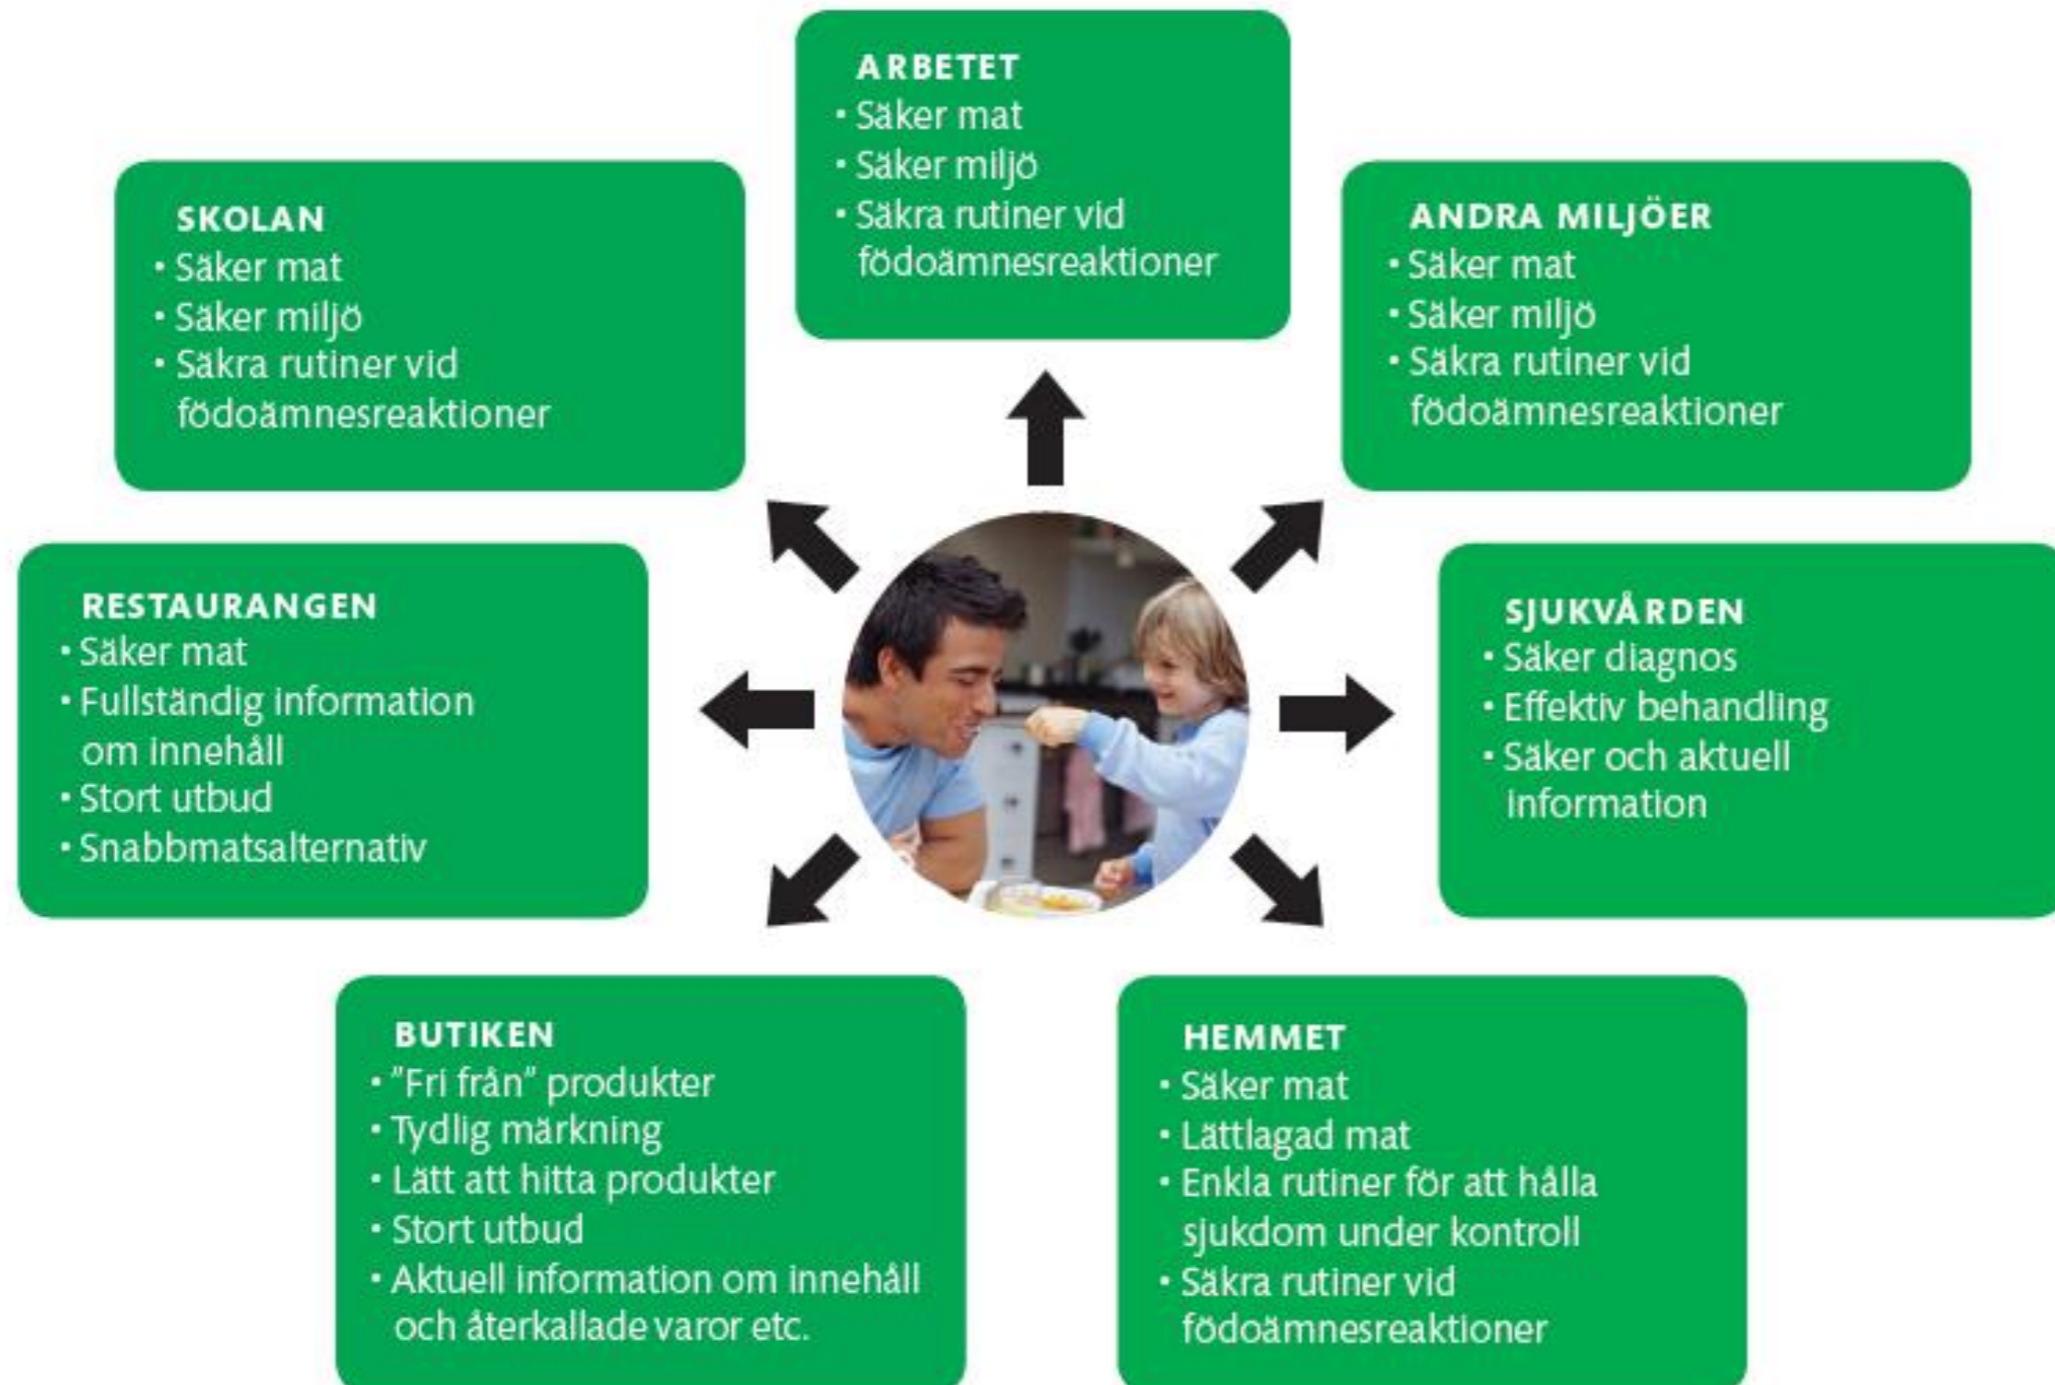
ARBETET
• Säker mat
• Säker miljö
• Säkra rutiner vid födoämnesreaktioner

SKOLAN
• Säker mat
• Säker miljö
• Säkra rutiner vid födoämnesreaktioner

ANDRA MILJÖER
• Säker mat
• Säker miljö
• Säkra rutiner vid födoämnesreaktioner

RESTAURANGEN
• Säker mat
• Fullständig information om innehåll
• Stort utbud
• Snabbmatsalternativ

SJUKVÅRDEN
• Säker diagnos
• Effektiv behandling
• Säker och aktuell information

BUTIKEN
• ”Fri från” produkter
• Tydlig märkning
• Lätt att hitta produkter
• Stort utbud
• Aktuell information om innehåll och återkallade varor etc.

HEMMET
• Säker mat
• Lättlagad mat
• Enkla rutiner för att hålla sjukdom under kontroll
• Säkra rutiner vid födoämnesreaktioner